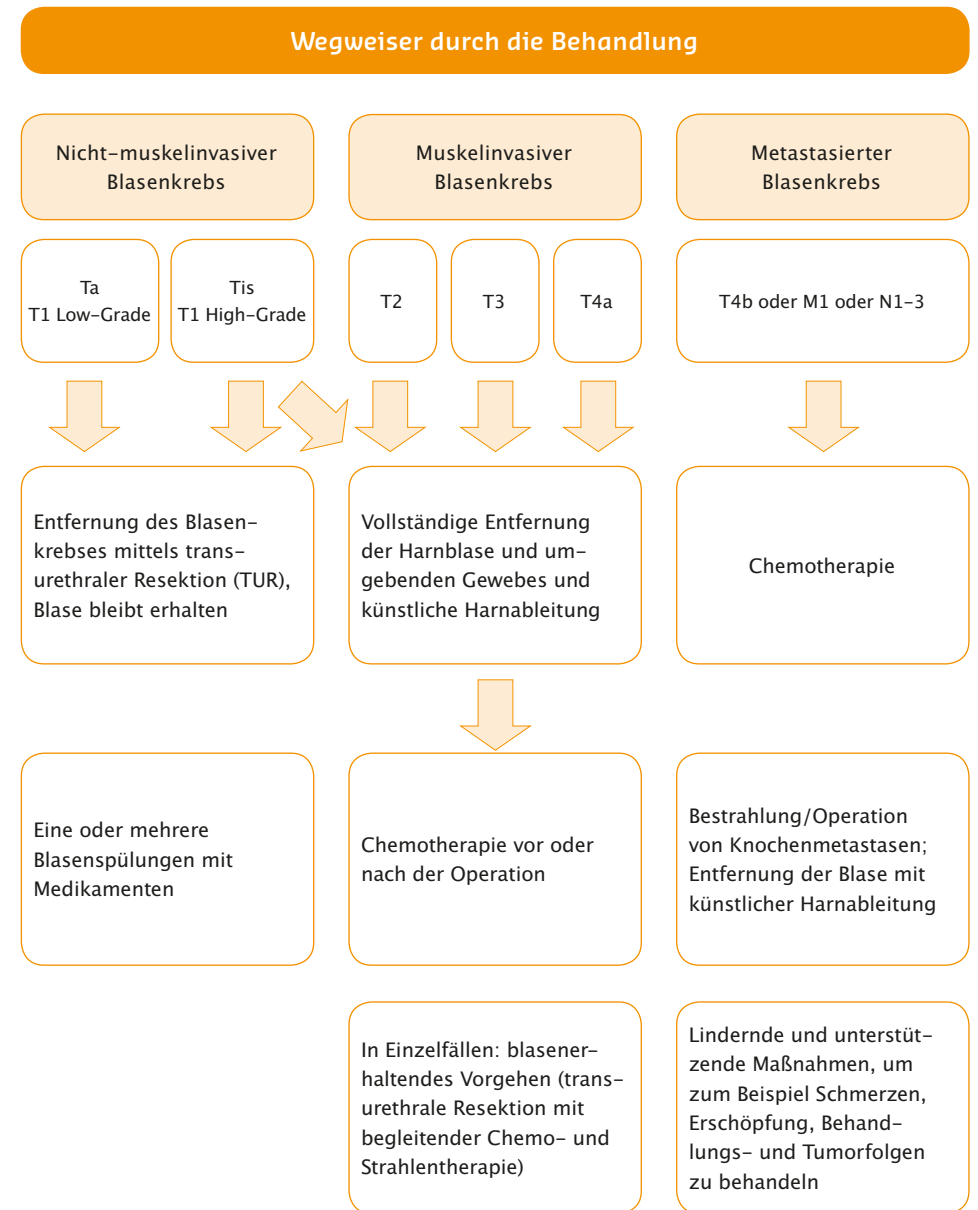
Wegweiser durch die Behandlung

Nicht-muskelinvasiver Blasenkrebs

Muskelinvasiver Blasenkrebs

Metastasierter Blasenkrebs

Ta
T1 Low-Grade

Tis
T1 High-Grade

T2

T3

T4a

T4b oder M1 oder N1-3

Entfernung des Blasenkrebses mittels transurethraler Resektion (TUR), Blase bleibt erhalten

Vollständige Entfernung der Harnblase und umgebenden Gewebes und künstliche Harnableitung

Chemotherapie

Eine oder mehrere Blasenspülungen mit Medikamenten

Chemotherapie vor oder nach der Operation

Bestrahlung/Operation von Knochenmetastasen; Entfernung der Blase mit künstlicher Harnableitung

In Einzelfällen: blasenerhaltendes Vorgehen (transurethrale Resektion mit begleitender Chemo- und Strahlentherapie)

Lindernde und unterstützende Maßnahmen, um zum Beispiel Schmerzen, Erschöpfung, Behandlungs- und Tumorfolgen zu behandeln